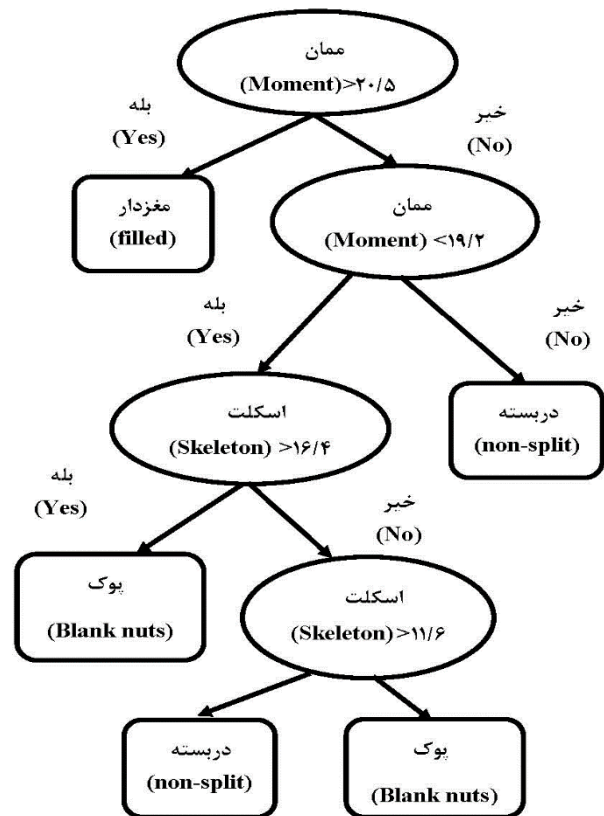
ممان
(Moment)>۲۰/۵

بله
(Yes)

خیر
(No)

مغزدار
(filled)

ممان
(Moment) <۱۹/۲

بله
(Yes)

خیر
(No)

اسکلت
(Skeleton) >۱۶/۴

دربسته
(non-split)

بله
(Yes)

خیر
(No)

پوک
(Blank nuts)

اسکلت
(Skeleton)>۱۱/۶

دربسته
(non-split)

پوک
(Blank nuts)